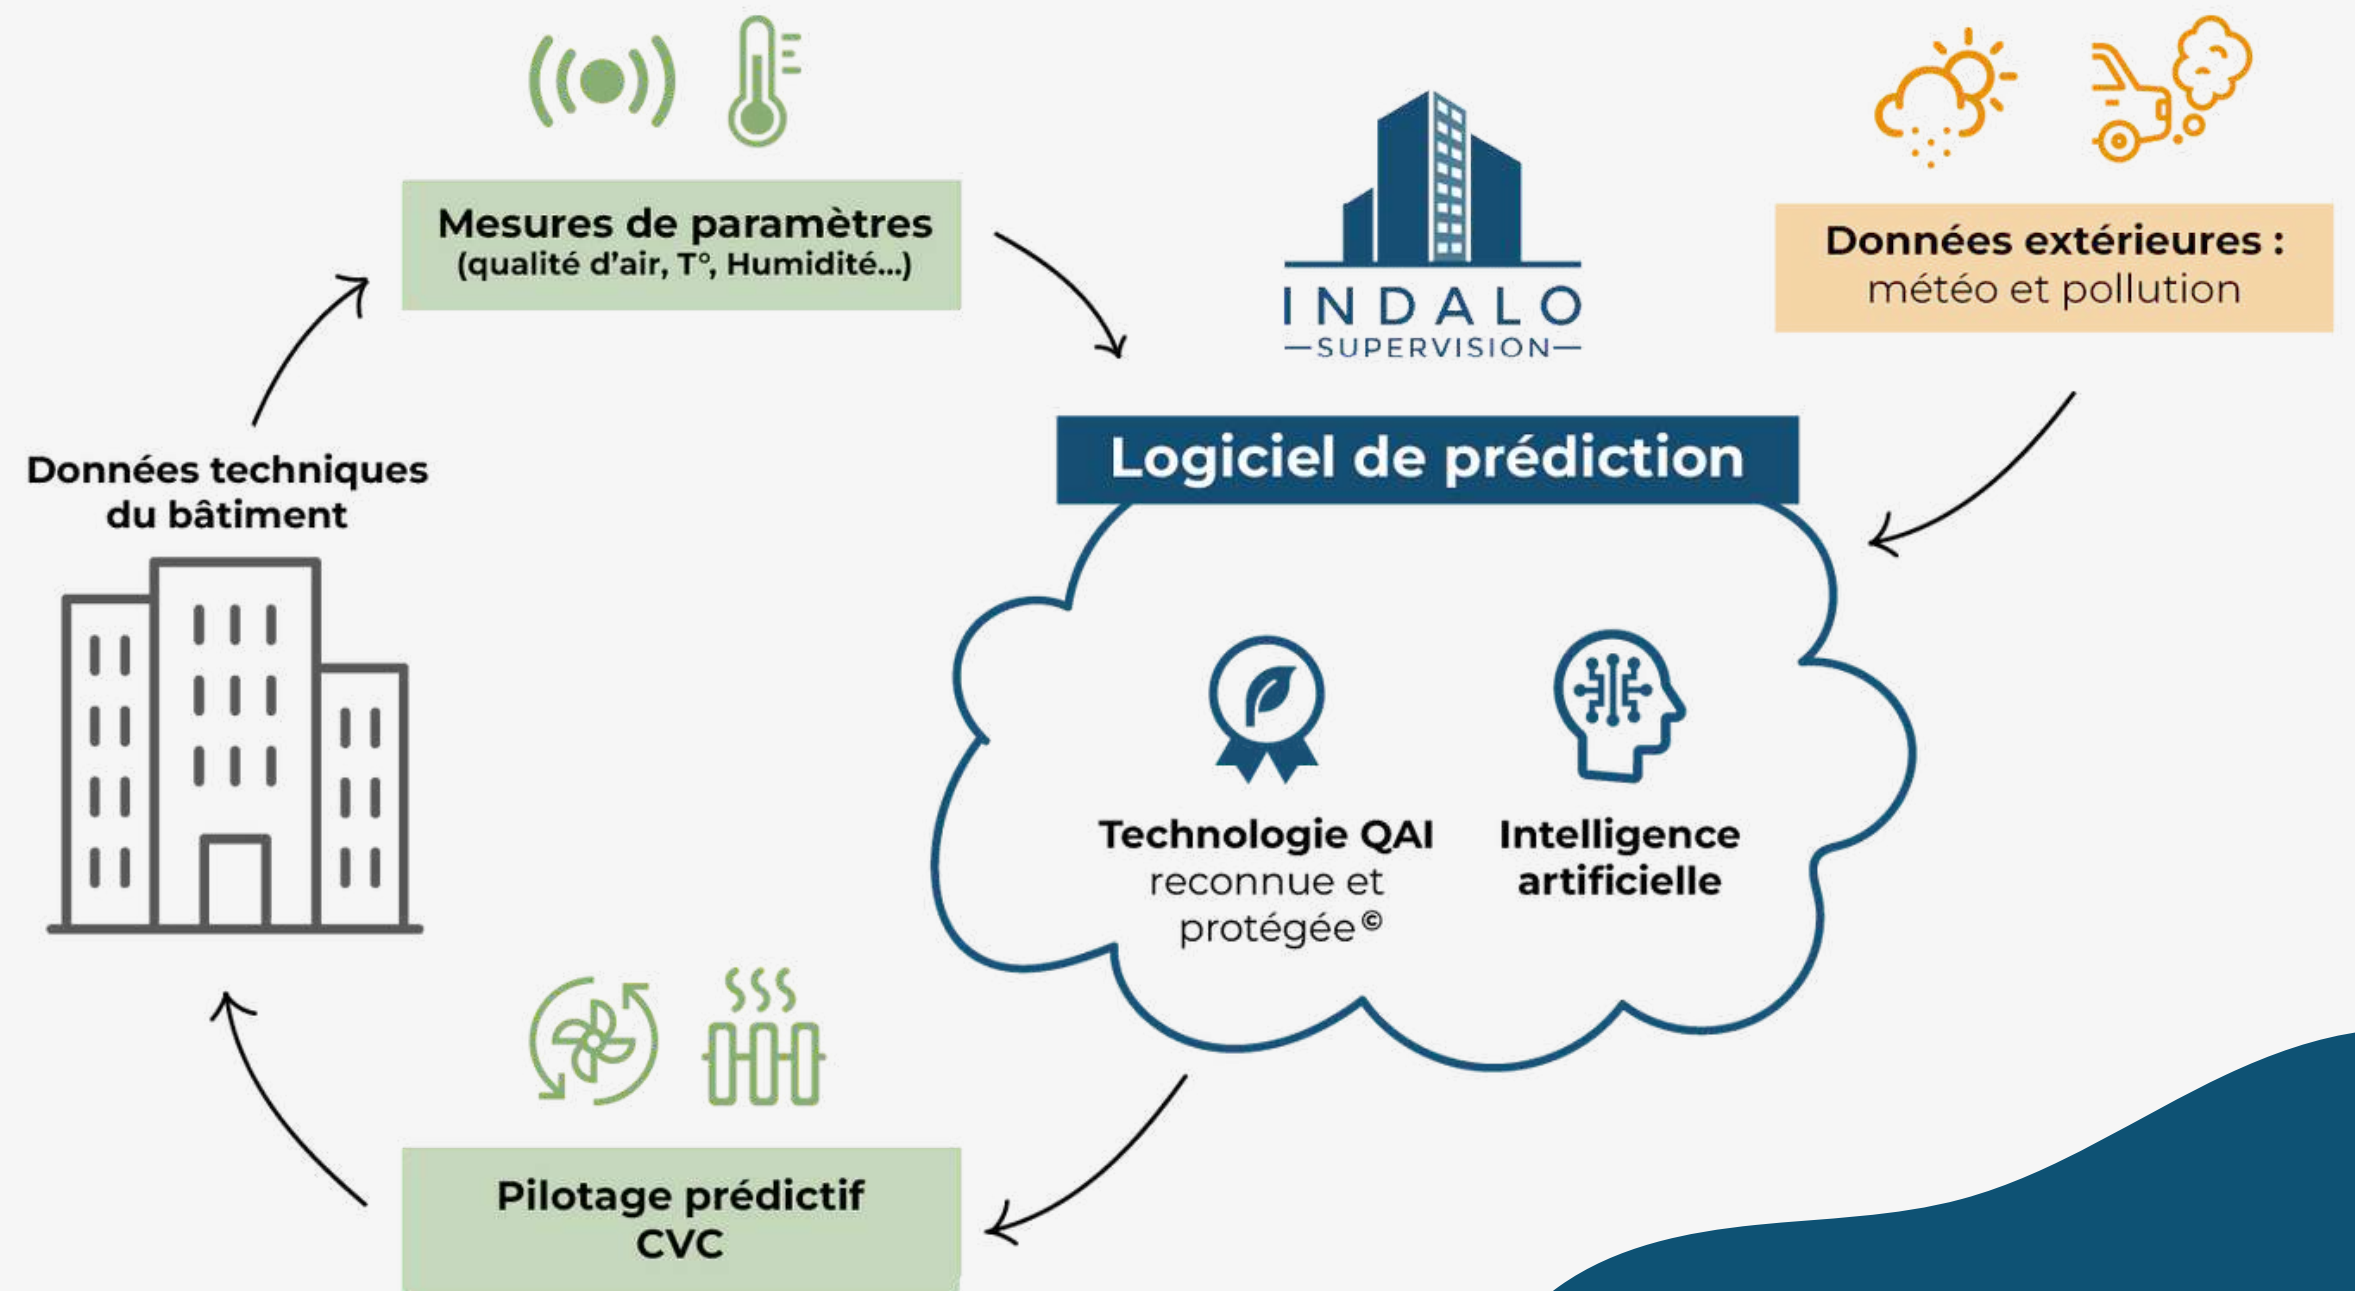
Mesures de paramètres
(qualité d'air, T°, Humidité...)

INDALO
SUPERVISION

Données extérieures :
météo et pollution

Données techniques du bâtiment

Logiciel de prédiction

Technologie QAI reconnue et protégée©

Intelligence artificielle

Pilotage prédictif CVC